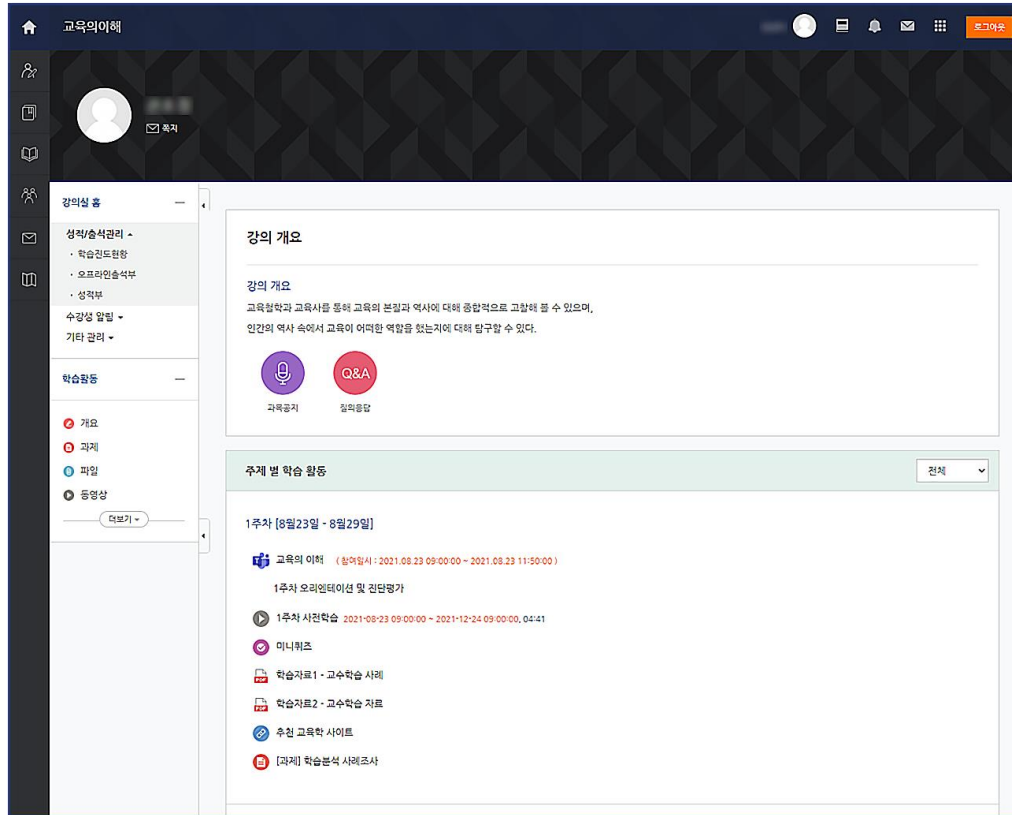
교육의이해

로그아웃

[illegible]

쪽지

강의실 홈

성적/출석관리

· 학습진도현황

· 오프라인출석부

· 성적부

수강생 알림

기타 관리

학습활동

개요

과제

파일

동영상

더보기

강의 개요

강의 개요

교육철학과 교육사를 통해 교육의 본질과 역사에 대해 종합적으로 고찰해 볼 수 있으며,

인간의 역사 속에서 교육이 어떠한 역할을 했는지에 대해 탐구할 수 있다.

Q&A

과목공지

질의응답

주제 별 학습 활동

전체

1주차 [8월23일 - 8월29일]

교육의 이해 (참여일시 : 2021.08.23 09:00:00 ~ 2021.08.23 11:50:00)

1주차 오리엔테이션 및 진단평가

1주차 사전학습 2021-08-23 09:00:00 ~ 2021-12-24 09:00:00, 04:41

미니퀴즈

학습자료1 - 교수학습 사례

학습자료2 - 교수학습 자료

추천 교육학 사이트

[과제] 학습분석 사례조사